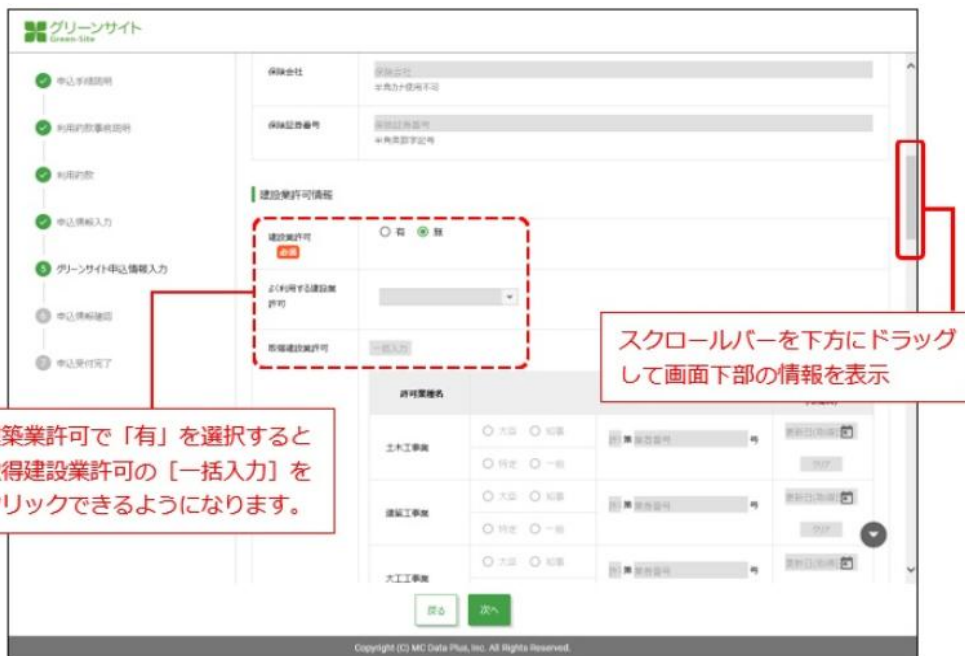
グリーンサイト
Green-Site

申込手続説明
利用約款事前説明
利用約款
申込情報入力
5 グリーンサイト申込情報入力
6 申込情報確認
7 申込受付完了

保険会社
保険会社
半角カナ使用不可

保険証券番号
保険証券番号
半角英数字記号

建設業許可情報

建設業許可
必須
○ 有 ◉ 無

よく利用する建設業許可

取得建設業許可
一括入力

許可業種名

土木工事業
○ 大臣 ○ 知事
○ 特定 ○ 一般
許 第 業者番号 号
更新日(取得日)
クリア

建築工事業
○ 大臣 ○ 知事
○ 特定 ○ 一般
許 第 業者番号 号
更新日(取得日)
クリア

大工工事業
○ 大臣 ○ 知事
許 第 業者番号 号
更新日(取得日)

戻る
次へ

Copyright (C) MC Data Plus, Inc. All Rights Reserved.

スクロールバーを下方にドラッグして画面下部の情報を表示

築業許可で「有」を選択すると
得建設業許可の［一括入力］を
リックできるようになります。